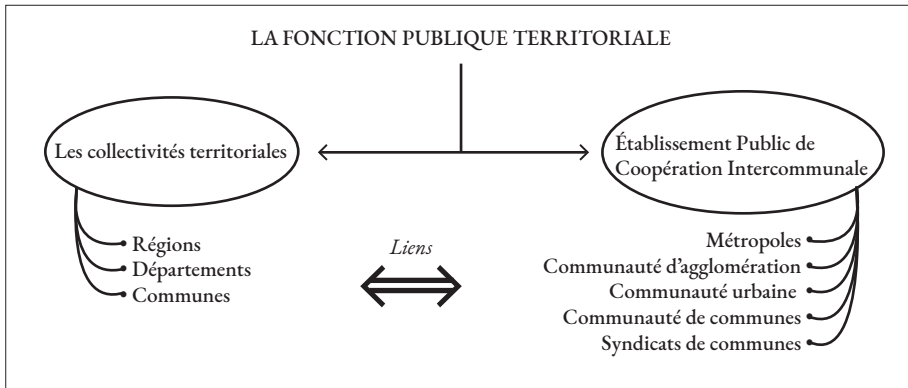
LA FONCTION PUBLIQUE TERRITORIALE

Les collectivités territoriales

Établissement Public de Coopération Intercommunale

Régions
Départements
Communes

Liens

Métropoles
Communauté d'agglomération
Communauté urbaine
Communauté de communes
Syndicats de communes